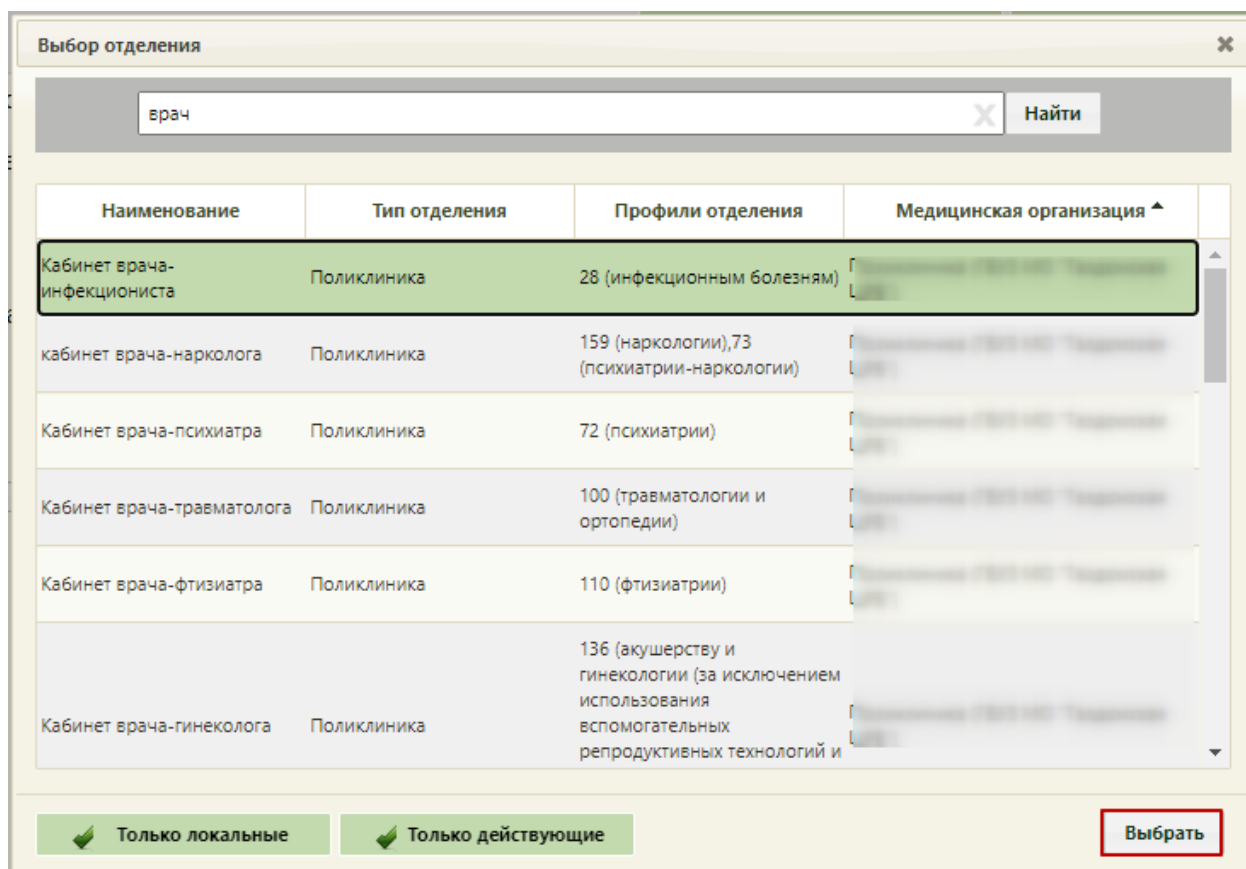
Выбор отделения

врач

Найти

| Наименование | Тип отделения | Профили отделения | Медицинская организация |
|---|---|---|---|
| Кабинет врача-инфекциониста | Поликлиника | 28 (инфекционным болезням) | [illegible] |
| кабинет врача-нарколога | Поликлиника | 159 (наркологии),73 (психиатрии-наркологии) | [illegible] |
| Кабинет врача-психиатра | Поликлиника | 72 (психиатрии) | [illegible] |
| Кабинет врача-травматолога | Поликлиника | 100 (травматологии и ортопедии) | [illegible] |
| Кабинет врача-фтизиатра | Поликлиника | 110 (фтизиатрии) | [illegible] |
| Кабинет врача-гинеколога | Поликлиника | 136 (акушерству и гинекологии (за исключением использования вспомогательных репродуктивных технологий и | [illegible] |

Только локальные

Только действующие

Выбрать